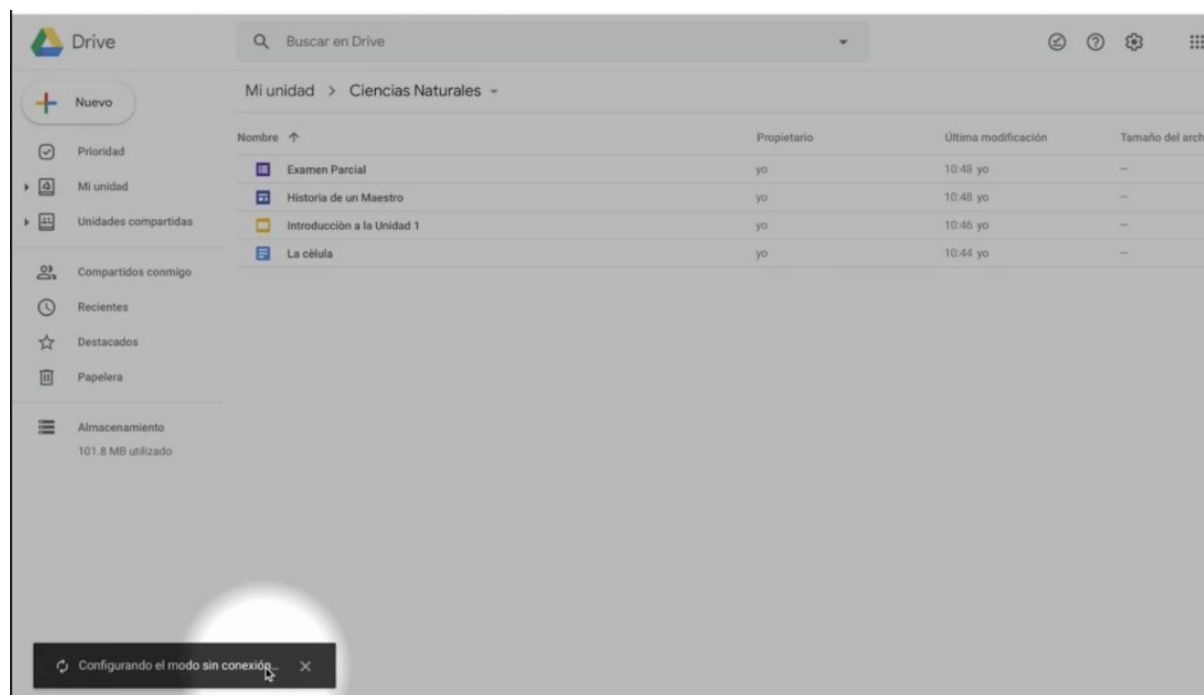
Drive

Buscar en Drive

Nuevo

Prioridad

Mi unidad

Unidades compartidas

Compartidos conmigo

Recientes

Destacados

Papelera

Almacenamiento

101.8 MB utilizado

Mi unidad > Ciencias Naturales

| Nombre ↑ | Propietario | Última modificación | Tamaño del arch |
|---|---|---|---|
| Examen Parcial | yo | 10:48 yo | – |
| Historia de un Maestro | yo | 10:48 yo | – |
| Introducción a la Unidad 1 | yo | 10:46 yo | – |
| La célula | yo | 10:44 yo | – |

Configurando el modo sin conexión... ✕